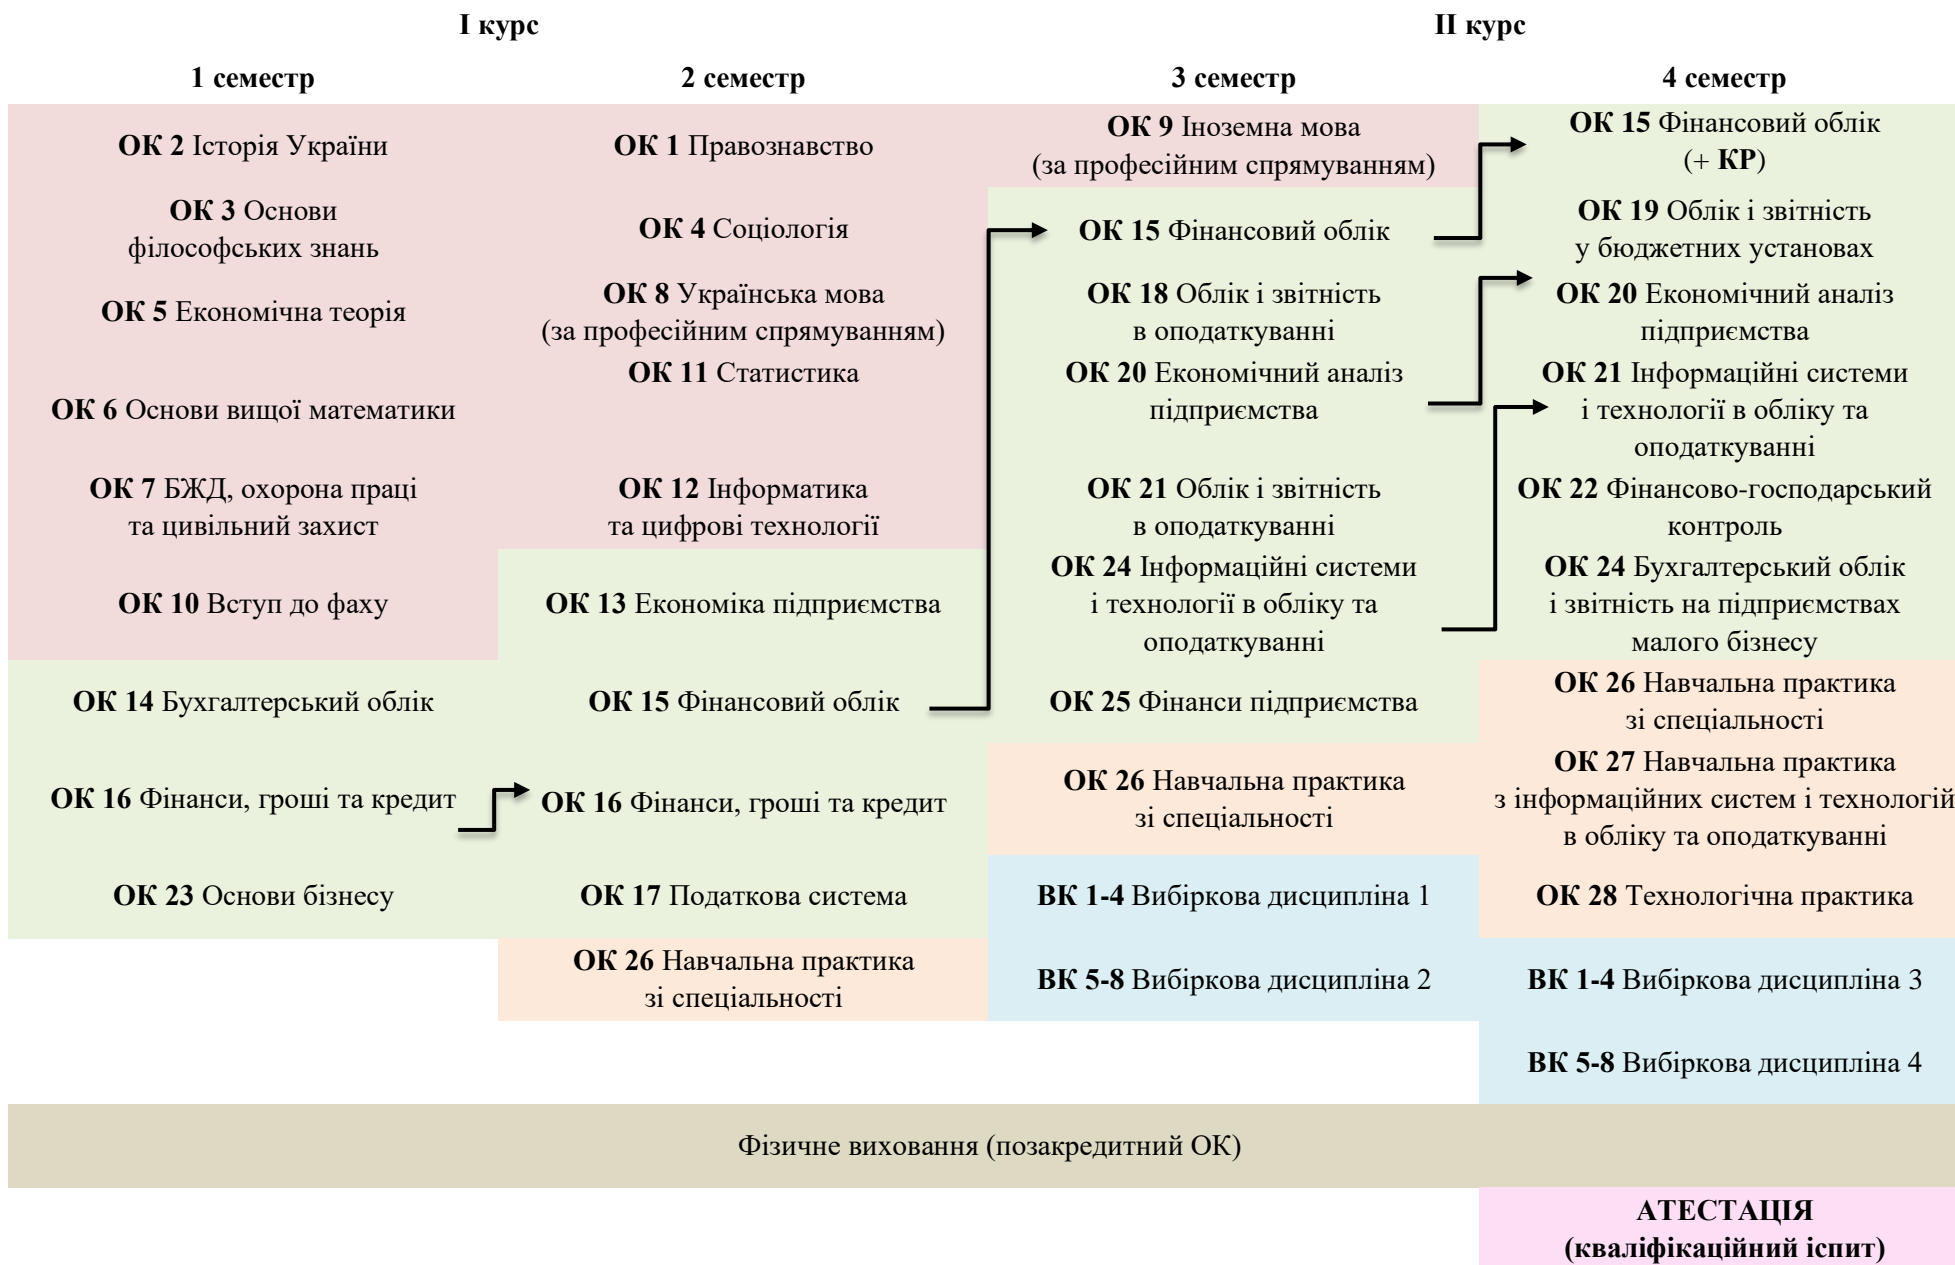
I курс

II курс

1 семестр

ОК 2 Історія України

ОК 3 Основи філософських знань

ОК 5 Економічна теорія

ОК 6 Основи вищої математики

ОК 7 БЖД, охорона праці та цивільний захист

ОК 10 Вступ до фаху

ОК 14 Бухгалтерський облік

ОК 16 Фінанси, гроші та кредит

ОК 23 Основи бізнесу

2 семестр

ОК 1 Правознавство

ОК 4 Соціологія

ОК 8 Українська мова (за професійним спрямуванням)

ОК 11 Статистика

ОК 12 Інформатика та цифрові технології

ОК 13 Економіка підприємства

ОК 15 Фінансовий облік

ОК 16 Фінанси, гроші та кредит

ОК 17 Податкова система

ОК 26 Навчальна практика зі спеціальності

3 семестр

ОК 9 Іноземна мова (за професійним спрямуванням)

ОК 15 Фінансовий облік

ОК 18 Облік і звітність в оподаткуванні

ОК 20 Економічний аналіз підприємства

ОК 21 Облік і звітність в оподаткуванні

ОК 24 Інформаційні системи і технології в обліку та оподаткуванні

ОК 25 Фінанси підприємства

ОК 26 Навчальна практика зі спеціальності

ВК 1-4 Вибіркова дисципліна 1

ВК 5-8 Вибіркова дисципліна 2

4 семестр

ОК 15 Фінансовий облік (+ КР)

ОК 19 Облік і звітність у бюджетних установах

ОК 20 Економічний аналіз підприємства

ОК 21 Інформаційні системи і технології в обліку та оподаткуванні

ОК 22 Фінансово-господарський контроль

ОК 24 Бухгалтерський облік і звітність на підприємствах малого бізнесу

ОК 26 Навчальна практика зі спеціальності

ОК 27 Навчальна практика з інформаційних систем і технологій в обліку та оподаткуванні

ОК 28 Технологічна практика

ВК 1-4 Вибіркова дисципліна 3

ВК 5-8 Вибіркова дисципліна 4

Фізичне виховання (позакредитний ОК)

АТЕСТАЦІЯ (кваліфікаційний іспит)